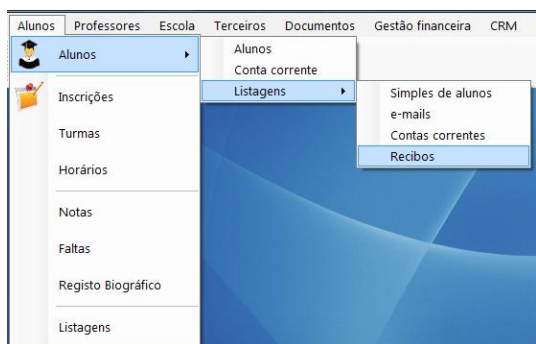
Alunos Professores Escola Terceiros Documentos Gestão financeira CRM

Alunos
Inscrições
Turmas
Horários
Notas
Faltas
Registo Biográfico
Listagens

Alunos
Conta corrente
Listagens

Simples de alunos
e-mails
Contas correntes
Recibos